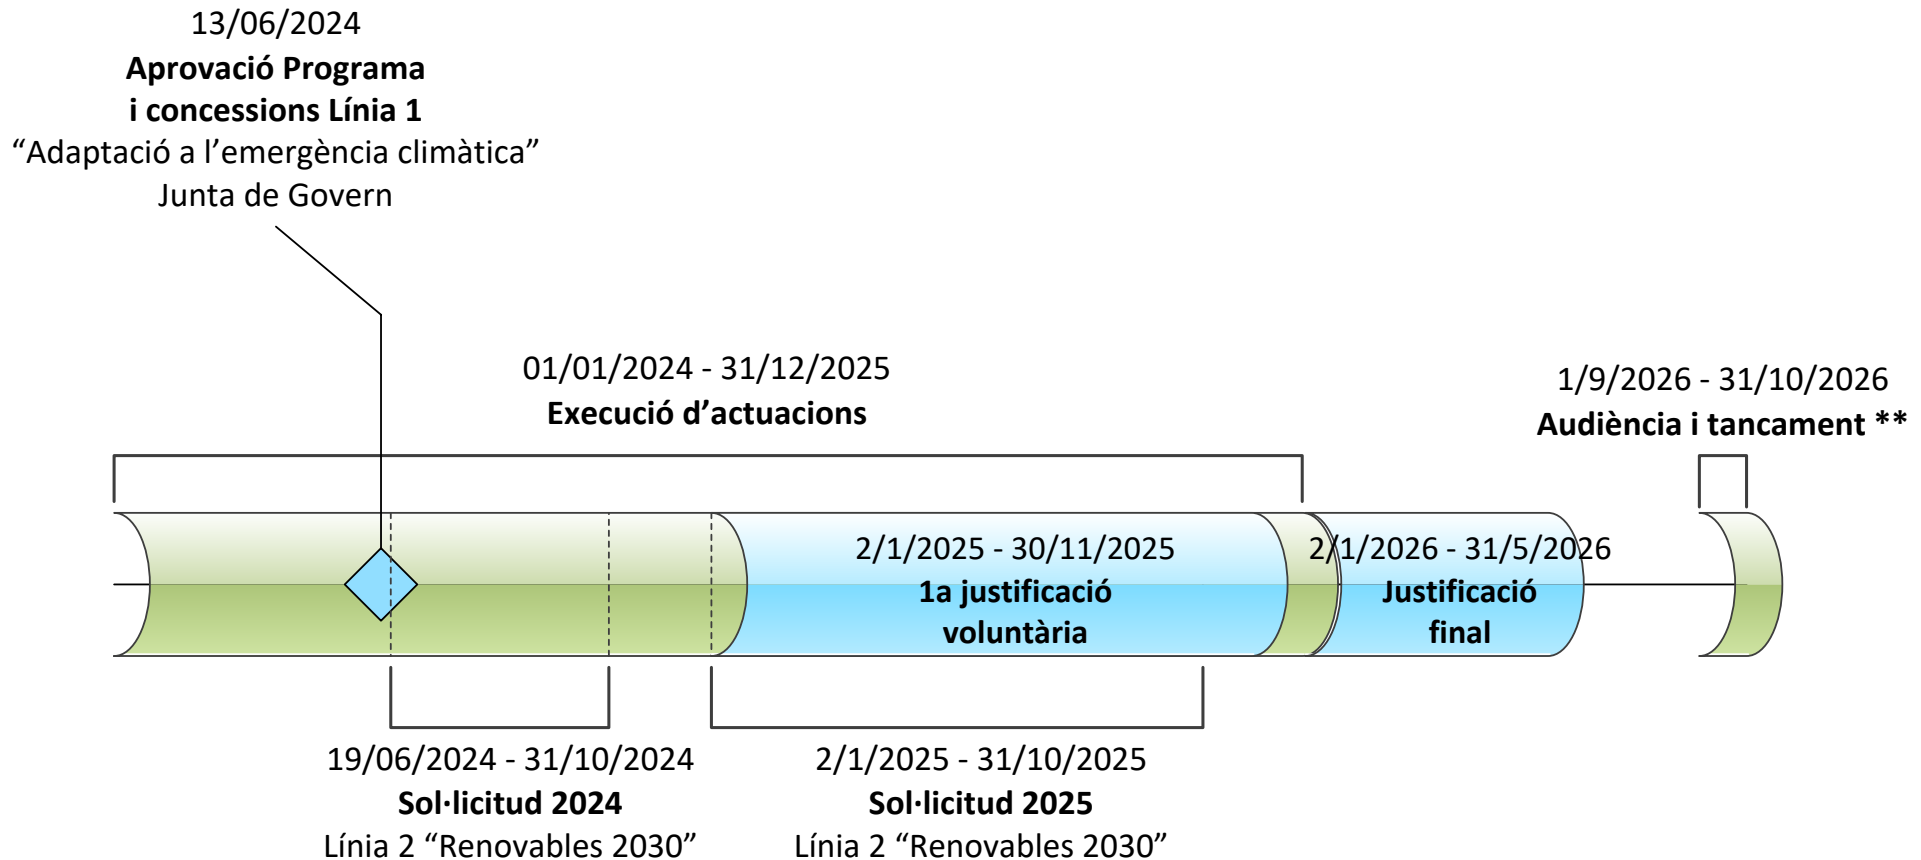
13/06/2024
**Aprovació Programa i concessions Línia 1**
“Adaptació a l’emergència climàtica”
Junta de Govern

01/01/2024 - 31/12/2025
**Execució d’actuacions**

1/9/2026 - 31/10/2026
**Audiència i tancament \*\***

2/1/2025 - 30/11/2025
**1a justificació voluntària**

2/1/2026 - 31/5/2026
**Justificació final**

19/06/2024 - 31/10/2024
**Sol·licitud 2024**
Línia 2 “Renovables 2030”

2/1/2025 - 31/10/2025
**Sol·licitud 2025**
Línia 2 “Renovables 2030”